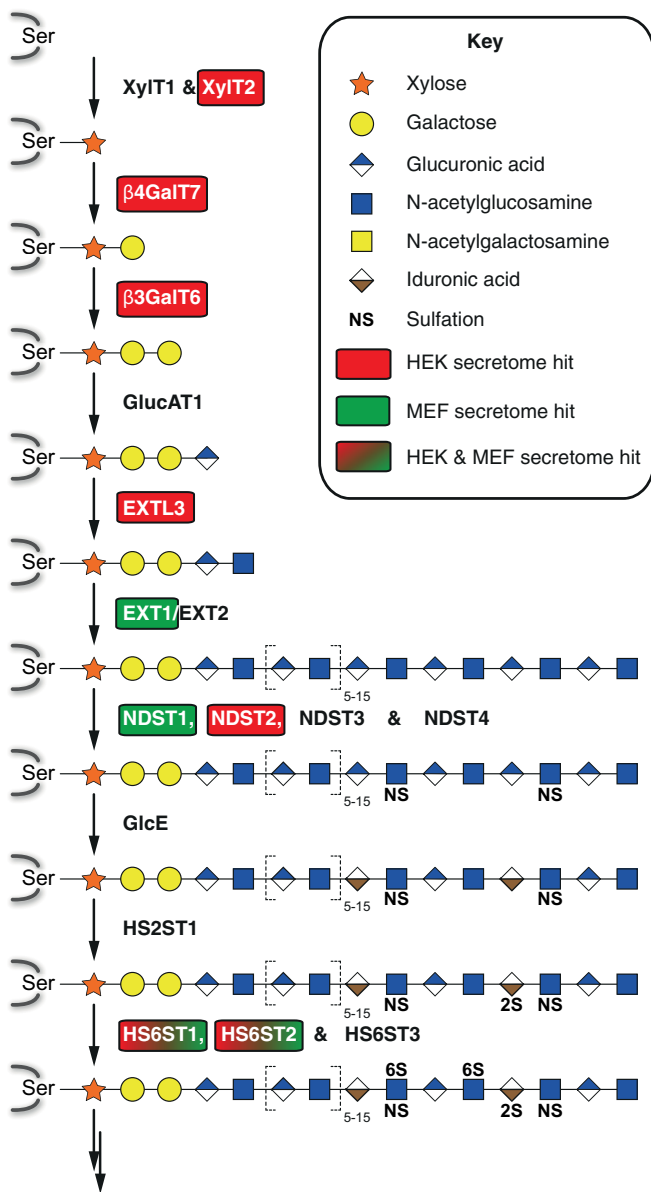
Ser

XylT1 & XylT2

Ser

β4GalT7

Ser

β3GalT6

Ser

GlucAT1

Ser

EXTL3

Ser

EXT1/EXT2

Ser

5-15

NDST1, NDST2, NDST3 & NDST4

Ser

5-15 NS NS

GlcE

Ser

5-15 NS NS

HS2ST1

Ser

5-15 NS 2S NS

HS6ST1, HS6ST2 & HS6ST3

Ser

6S 6S

5-15 NS 2S NS

Key

Xylose

Galactose

Glucuronic acid

N-acetylglucosamine

N-acetylgalactosamine

Iduronic acid

NS Sulfation

HEK secretome hit

MEF secretome hit

HEK & MEF secretome hit